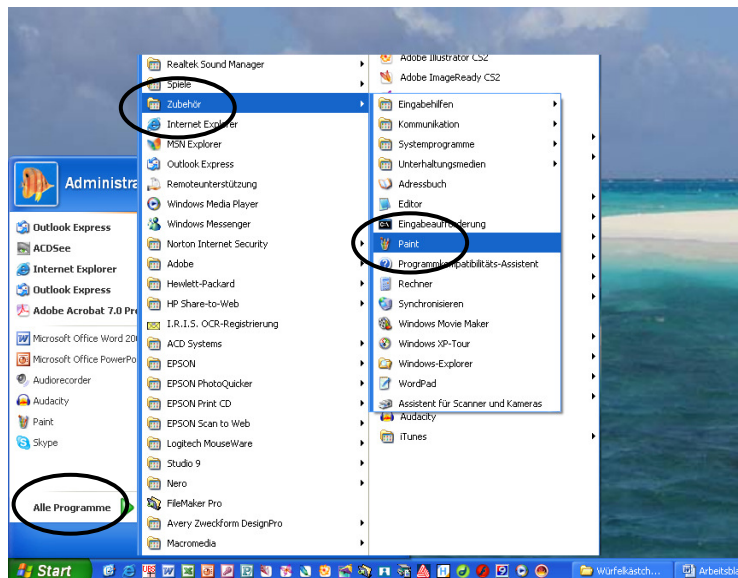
Administra

Outlook Express
ACDSee
Internet Explorer
Outlook Express
Adobe Acrobat 7.0 Pr
Microsoft Office Word 20
Microsoft Office PowerPo
Audiorecorder
Audacity
Paint
Skype

Alle Programme

Realtek Sound Manager
Spiele
Zubehör
Internet Explorer
MSN Explorer
Outlook Express
Remoteunterstützung
Windows Media Player
Windows Messenger
Norton Internet Security
Adobe
Hewlett-Packard
HP Share-to-Web
I.R.I.S. OCR-Registrierung
ACD Systems
EPSON
EPSON PhotoQuicker
EPSON Print CD
EPSON Scan to Web
Logitech MouseWare
Studio 9
Nero
FileMaker Pro
Avery Zweckform DesignPro
Macromedia

Adobe Illustrator CS2
Adobe ImageReady CS2
Eingabehilfen
Kommunikation
Systemprogramme
Unterhaltungsmedien
Adressbuch
Editor
Eingabeaufforderung
Paint
Programmkompatibilitäts-Assistent
Rechner
Synchronisieren
Windows Movie Maker
Windows XP-Tour
Windows-Explorer
WordPad
Assistent für Scanner und Kameras
Audacity
iTunes

Start
Würfelkästch...
Arbeitsbl